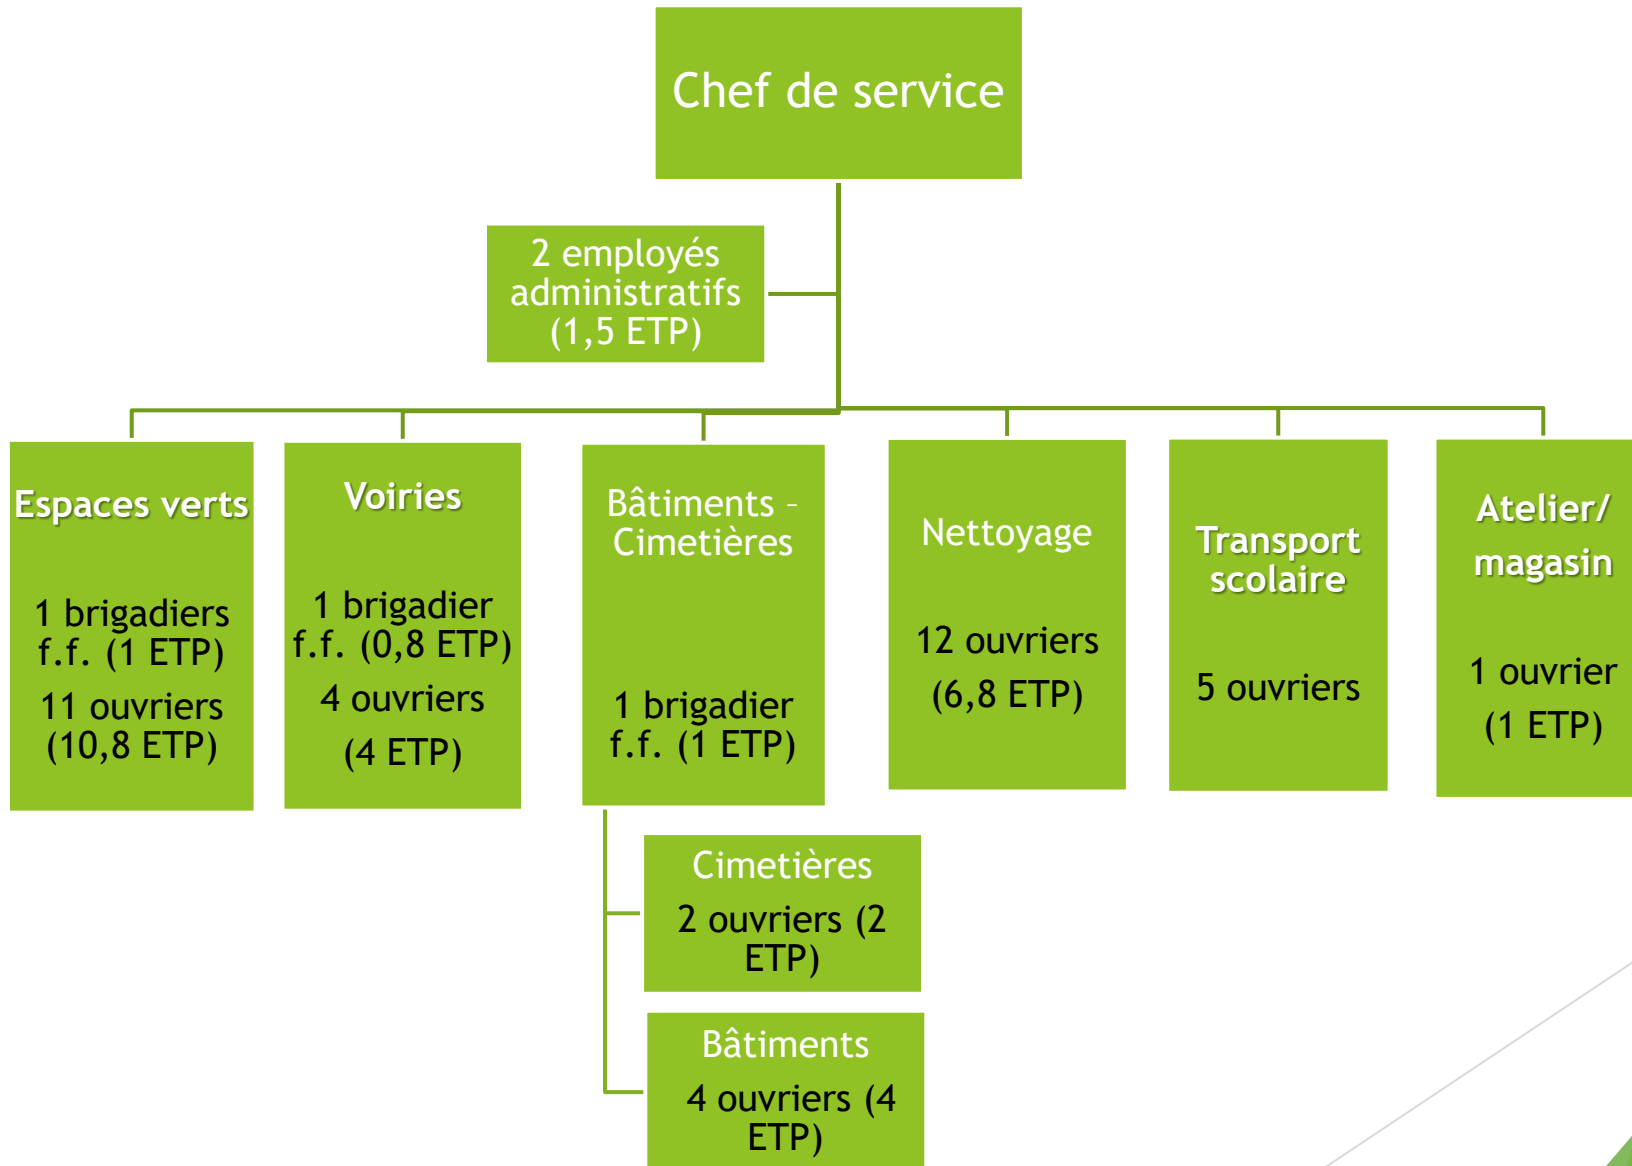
Chef de service

2 employés administratifs (1,5 ETP)

Espaces verts

1 brigadiers f.f. (1 ETP)

11 ouvriers (10,8 ETP)

Voiries

1 brigadier f.f. (0,8 ETP)

4 ouvriers

(4 ETP)

Bâtiments – Cimetières

1 brigadier f.f. (1 ETP)

Nettoyage

12 ouvriers

(6,8 ETP)

Transport scolaire

5 ouvriers

Atelier/ magasin

1 ouvrier

(1 ETP)

Cimetières

2 ouvriers (2 ETP)

Bâtiments

4 ouvriers (4 ETP)